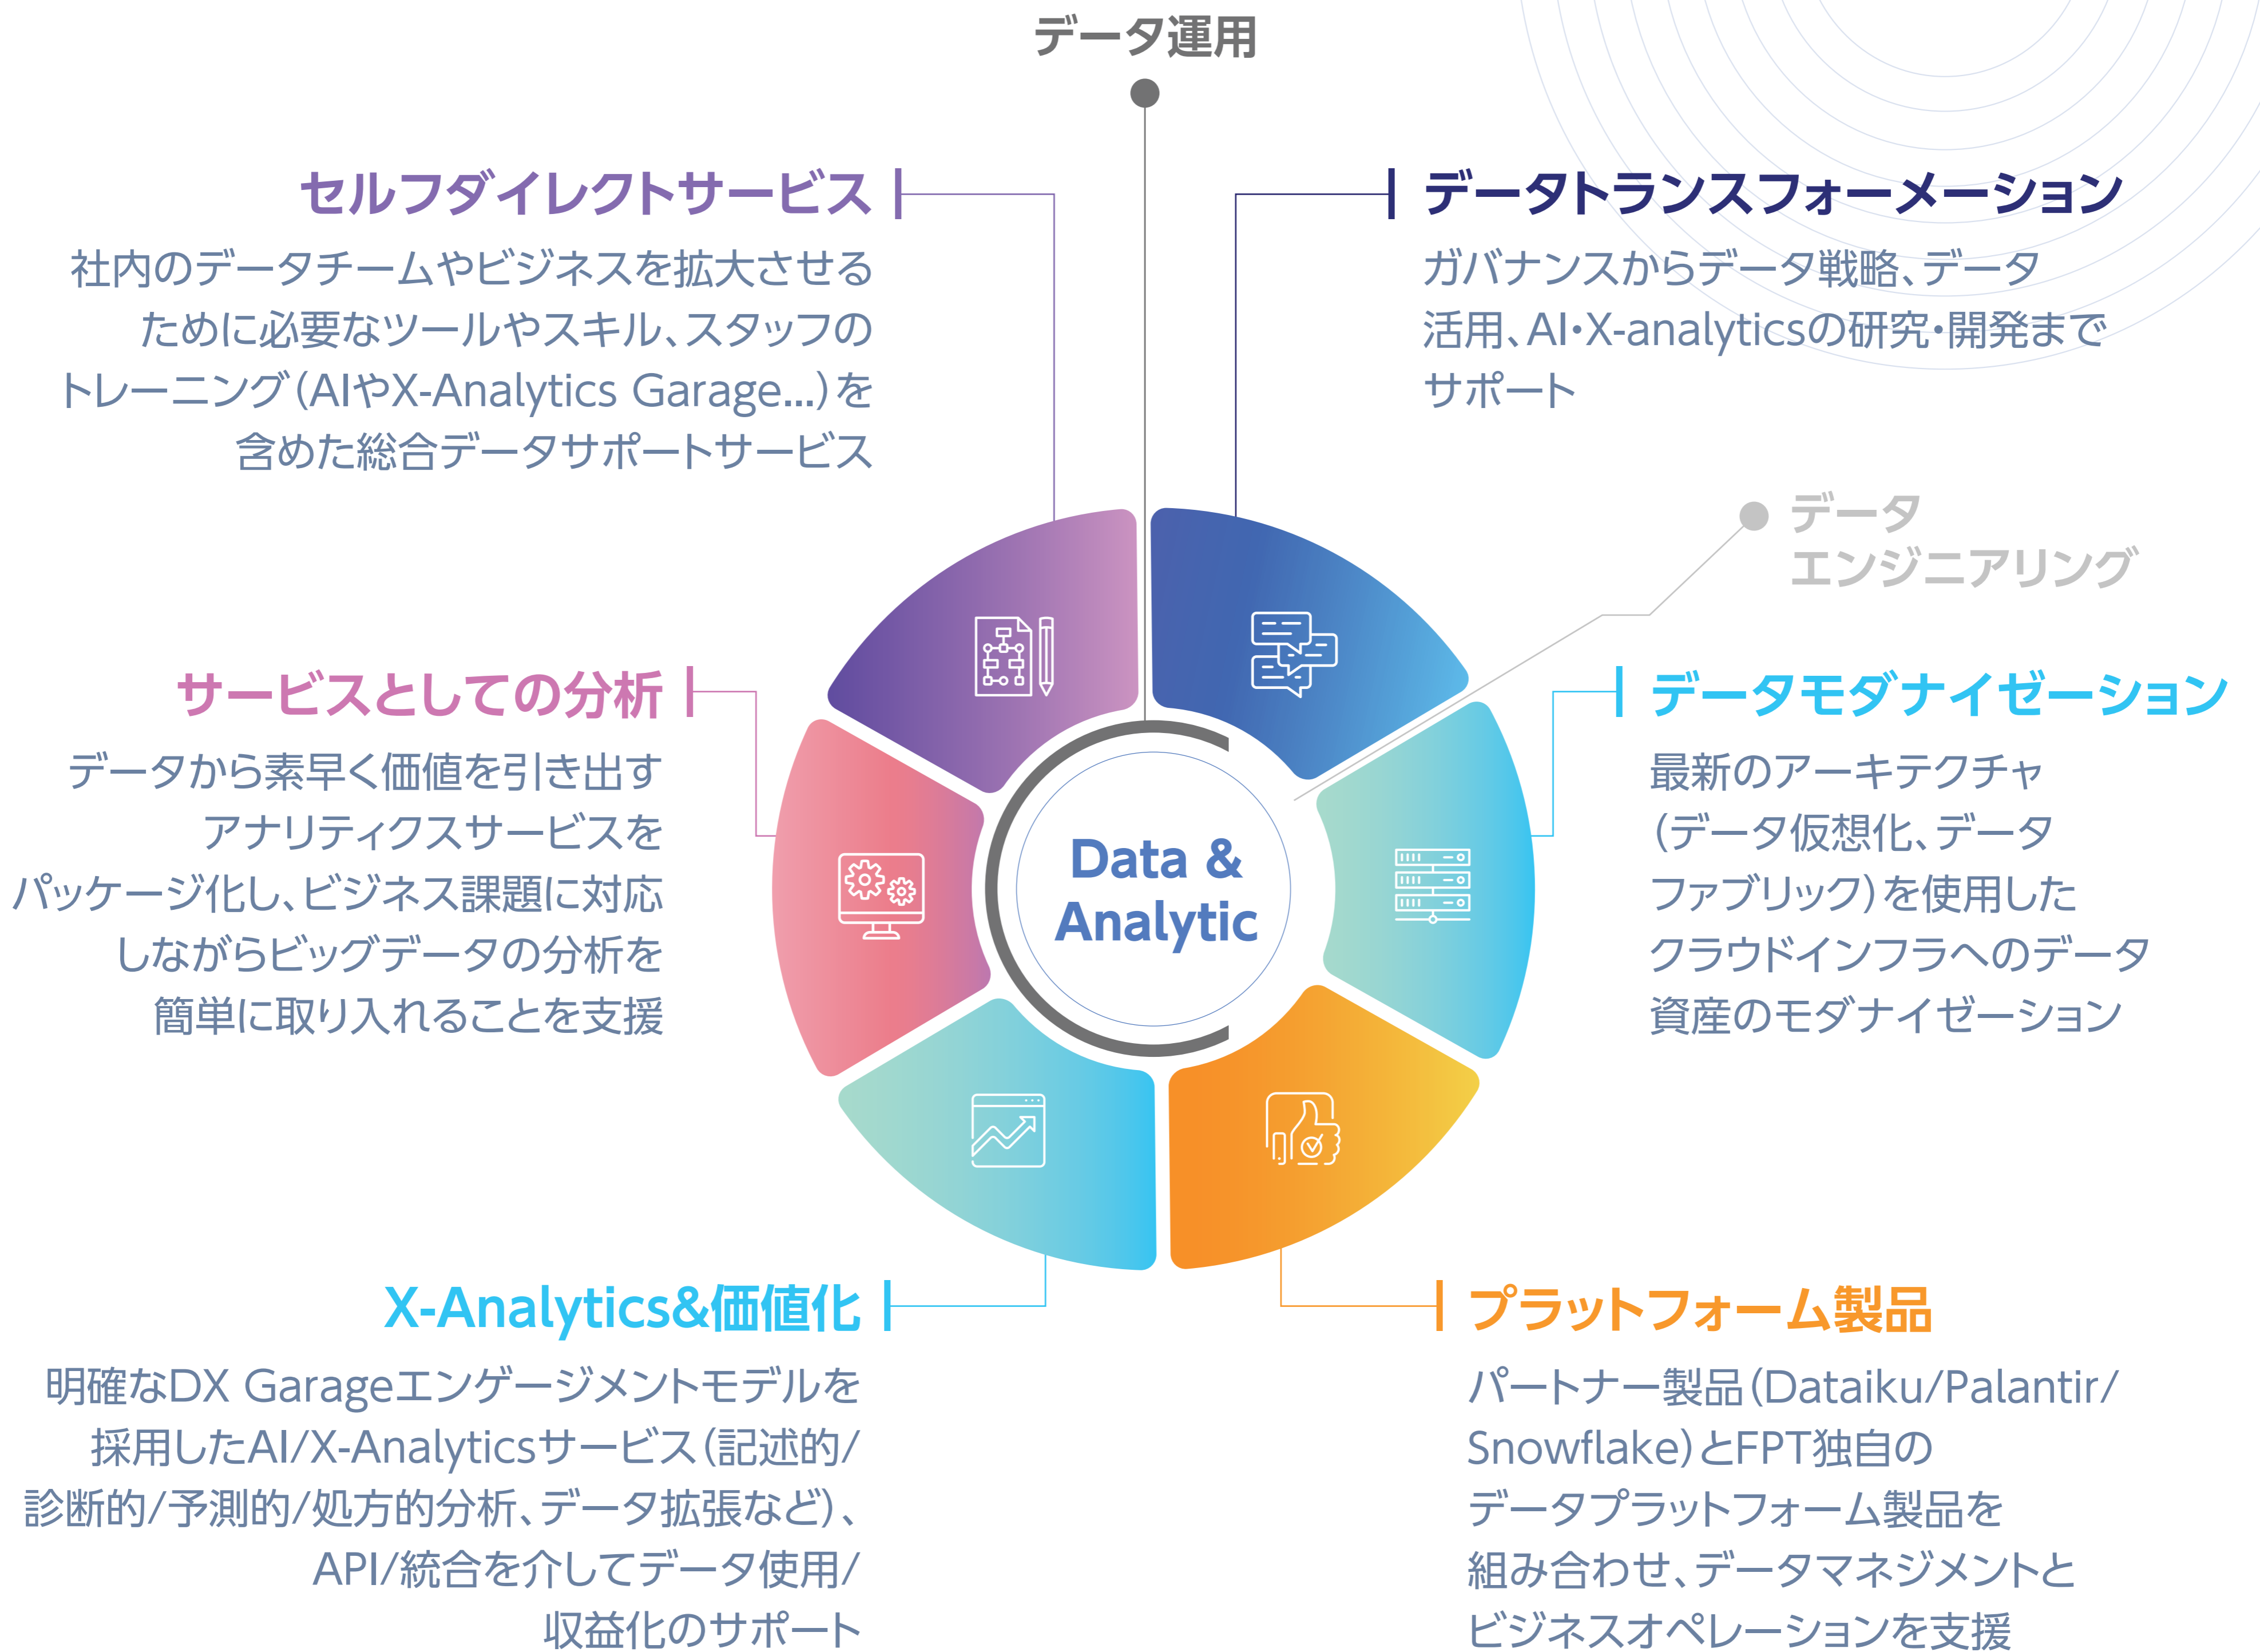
データ運用

セルフダイレクトサービス

社内のデータチームやビジネスを拡大させるために必要なツールやスキル、スタッフのトレーニング（AIやX-Analytics Garage...）を含めた総合データサポートサービス

データトランスフォーメーション

ガバナンスからデータ戦略、データ活用、AI・X-analyticsの研究・開発までサポート

データエンジニアリング

サービスとしての分析

データから素早く価値を引き出すアナリティクスサービスをパッケージ化し、ビジネス課題に対応しながらビッグデータの分析を簡単に取り入れることを支援

データモダナイゼーション

最新のアーキテクチャ（データ仮想化、データファブリック）を使用したクラウドインフラへのデータ資産のモダナイゼーション

Data & Analytic

X-Analytics&価値化

明確なDX Garageエンゲージメントモデルを採用したAI/X-Analyticsサービス（記述的/診断的/予測的/処方的分析、データ拡張など）、API/統合を介してデータ使用/収益化のサポート

プラットフォーム製品

パートナー製品（Dataiku/Palantir/Snowflake）とFPT独自のデータプラットフォーム製品を組み合わせ、データマネジメントとビジネスオペレーションを支援